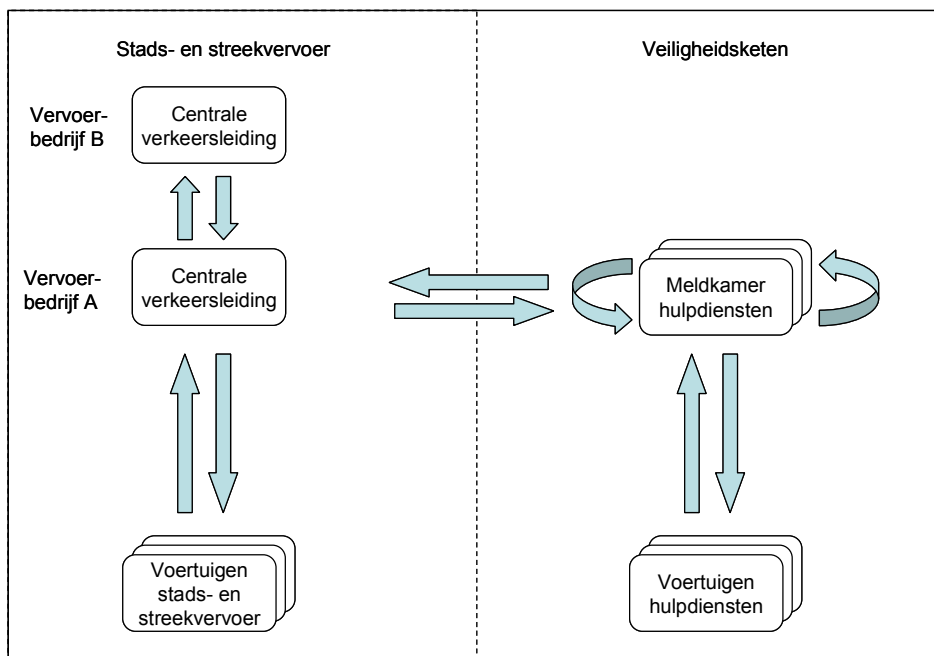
Stads- en streekvervoer

Veiligheidsketen

Vervoerbedrijf B

Centrale verkeersleiding

Vervoerbedrijf A

Centrale verkeersleiding

Meldkamer hulpdiensten

Voertuigen stads- en streekvervoer

Voertuigen hulpdiensten